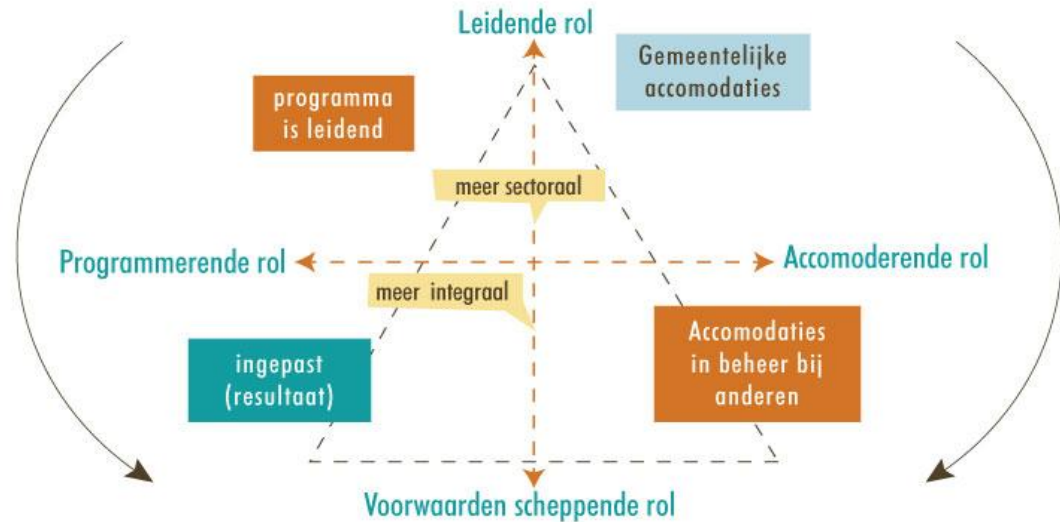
Leidende rol

Gemeentelijke accomodaties

programma is leidend

meer sectoraal

Programmerende rol

Accomoderende rol

meer integraal

ingepast (resultaat)

Accomodaties in beheer bij anderen

Voorwaarden scheppende rol